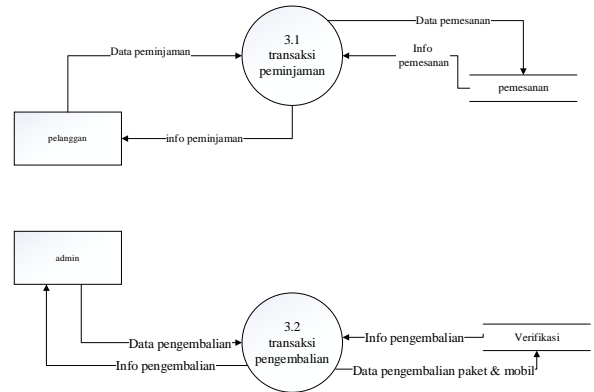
3.1
transaksi
peminjaman

Data pemesanan

Info
pemesanan

pemesanan

Data peminjaman

pelanggan

info peminjaman

admin

3.2
transaksi
pengembalian

Data pengembalian

Info pengembalian

Info pengembalian

Verifikasi

Data pengembalian paket & mobil